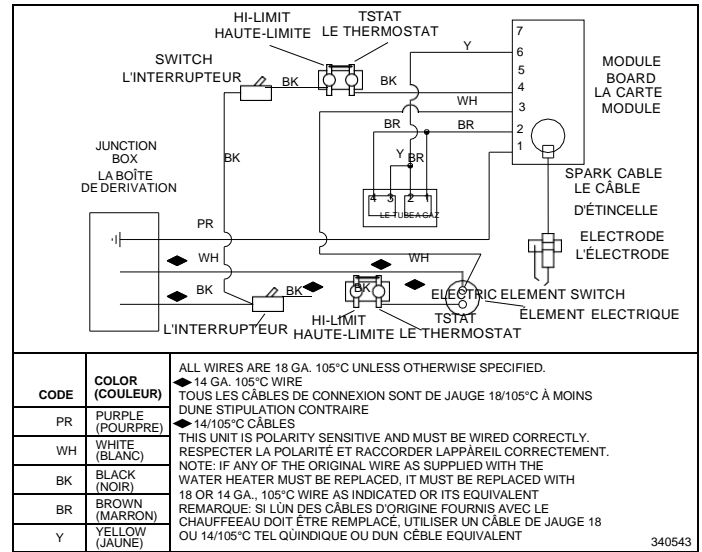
HI-LIMIT
HAUTE-LIMITE

TSTAT
LE THERMOSTAT

SWITCH
L'INTERRUPTEUR

BK

BK

Y

7
6
5
4
3
2
1

MODULE
BOARD
LA CARTE
MODULE

WH

BR

BR

JUNCTION
BOX
LA BOÎTE
DE DERIVATION

BK

Y

BR

4 3 2 1
LE TUBE A GAZ

SPARK CABLE
LE CÂBLE
D'ÉTINCELLE

ELECTRODE
L'ÉLECTRODE

PR

WH

WH

BK

BK

ELECTRIC ELEMENT SWITCH
ÉLEMENT ELECTRIQUE

L'INTERRUPTEUR

HI-LIMIT
HAUTE-LIMITE

TSTAT
LE THERMOSTAT

| CODE | COLOR (COULEUR) |
|---|---|
| PR | PURPLE (POURPRE) |
| WH | WHITE (BLANC) |
| BK | BLACK (NOIR) |
| BR | BROWN (MARRON) |
| Y | YELLOW (JAUNE) |

ALL WIRES ARE 18 GA. 105°C UNLESS OTHERWISE SPECIFIED.
14 GA. 105°C WIRE
TOUS LES CÂBLES DE CONNEXION SONT DE JAUGE 18/105°C À MOINS DUNE STIPULATION CONTRAIRE
14/105°C CÂBLES
THIS UNIT IS POLARITY SENSITIVE AND MUST BE WIRED CORRECTLY.
RESPECTER LA POLARITÉ ET RACCORDER LAPPÂREIL CORRECTEMENT.
NOTE: IF ANY OF THE ORIGINAL WIRE AS SUPPLIED WITH THE WATER HEATER MUST BE REPLACED, IT MUST BE REPLACED WITH 18 OR 14 GA., 105°C WIRE AS INDICATED OR ITS EQUIVALENT
REMARQUE: SI LÙN DES CÂBLES D'ORIGINE FOURNIS AVEC LE CHAUFFEEAU DOIT ÊTRE REMPLACÉ, UTILISER UN CÂBLE DE JAUGE 18 OU 14/105°C TEL QÙINDIQUE OU DUN CÊBLE EQUIVALENT

340543